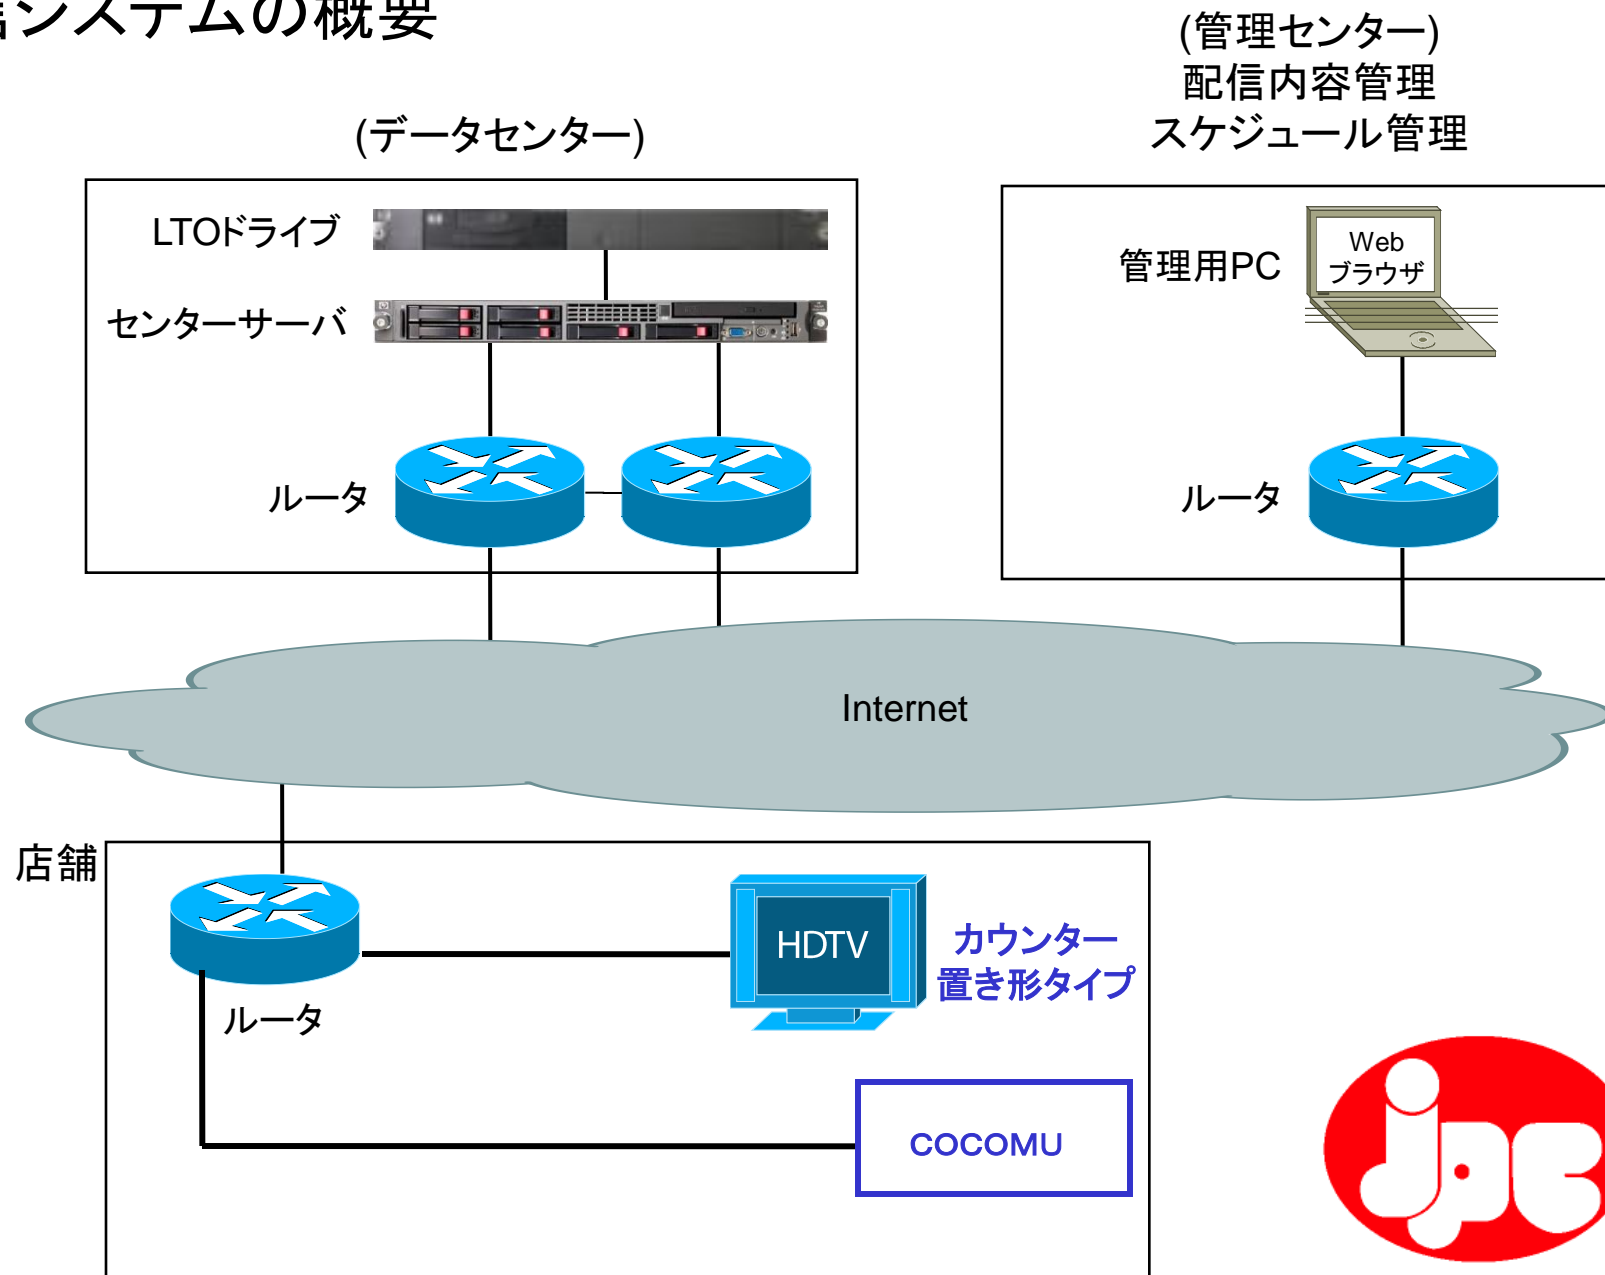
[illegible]システムの概要

(データセンター)

LTOドライブ

センターサーバ

ルータ

(管理センター)
配信内容管理
スケジュール管理

管理用PC

Web
ブラウザ

ルータ

Internet

店舗

ルータ

HDTV

カウンター
置き形タイプ

COCOMU